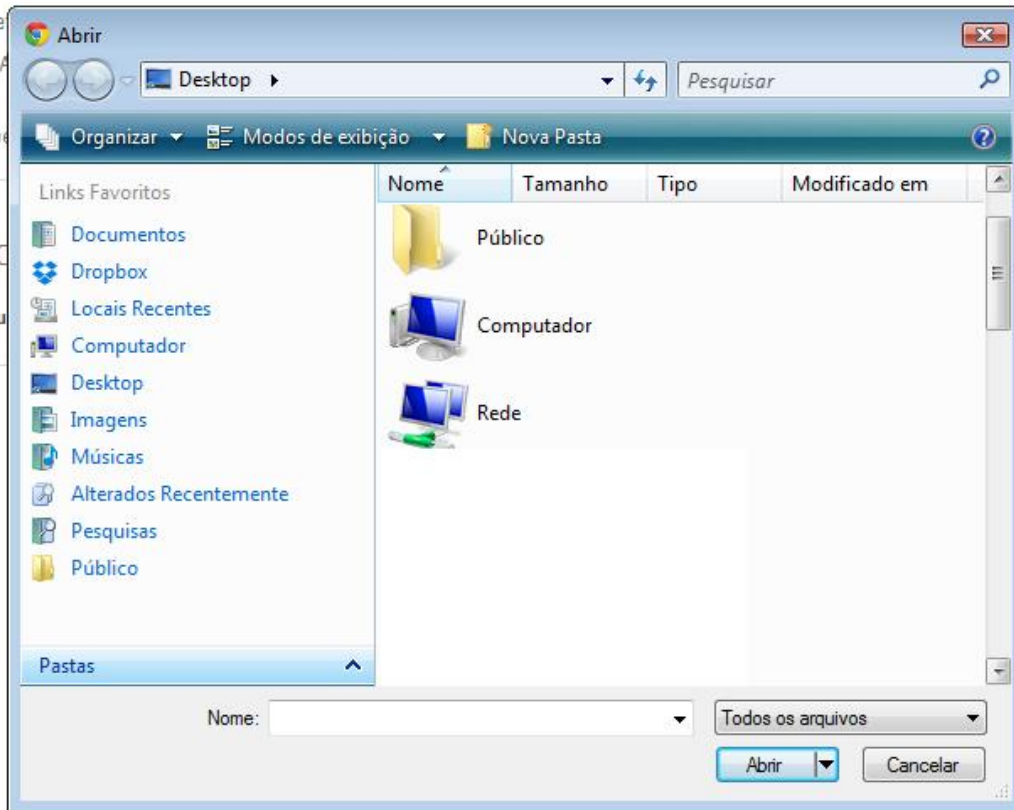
Abrir

Desktop ▸

Pesquisar

Organizar ▾ Modos de exibição ▾ Nova Pasta

Links Favoritos

Documentos
Dropbox
Locais Recentes
Computador
Desktop
Imagens
Músicas
Alterados Recentemente
Pesquisas
Público

Pastas

| Nome | Tamanho | Tipo | Modificado em |
|---|---|---|---|
| Público | | | |
| Computador | | | |
| Rede | | | |

Nome:

Todos os arquivos

Abrir

Cancelar